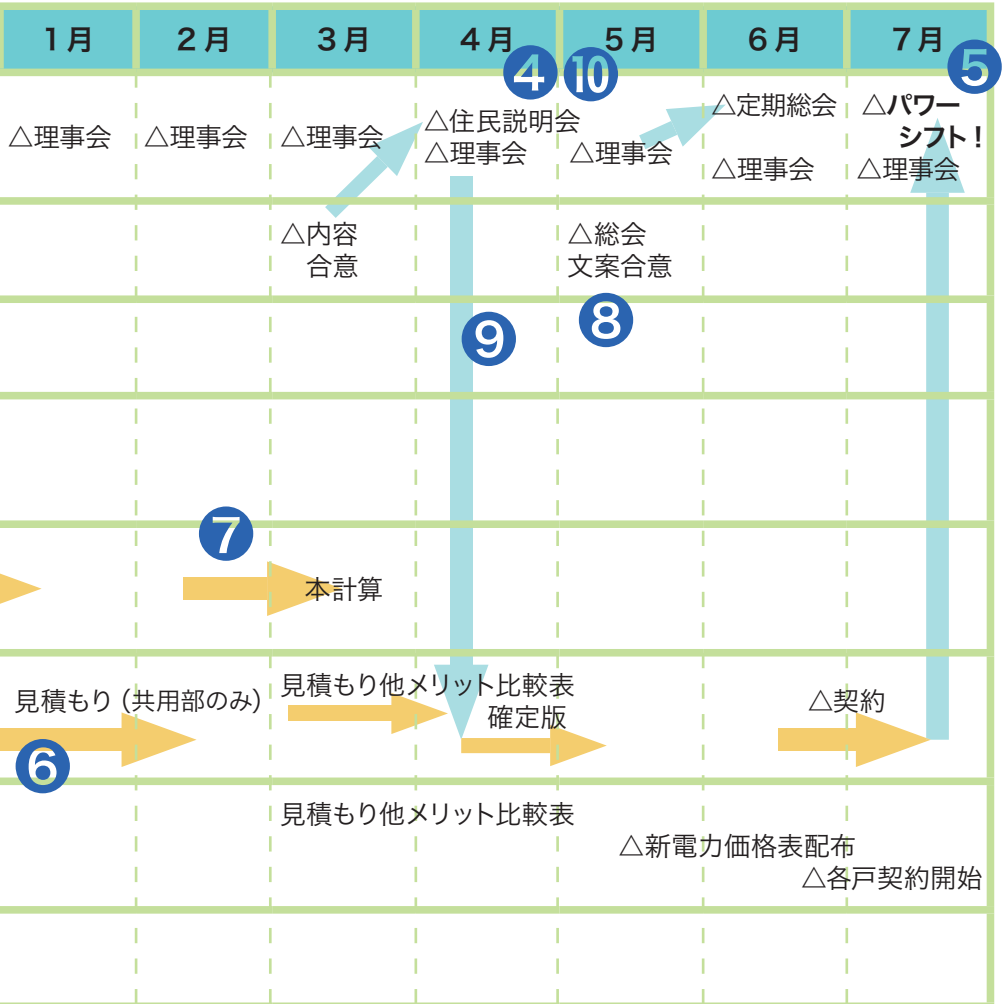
| 1月 | 2月 | 3月 | 4月 | 5月 | 6月 | 7月 |
|---|---|---|---|---|---|---|
| △理事会 | △理事会 | △理事会 | ❹ ❿ △住民説明会 △理事会 | △理事会 | △定期総会 △理事会 | ❺ △パワーシフト！ △理事会 |
| | | △内容合意 | | △総会文案合意 | | |
| | | | ❾ | ❽ | | |
| | | | | | | |
| | ❼ | 本計算 | | | | |
| 見積もり (共用部のみ) ❻ | | 見積もり他メリット比較表 | 確定版 | | △契約 | |
| | | 見積もり他メリット比較表 | | △新電力価格表配布 | | △各戸契約開始 |